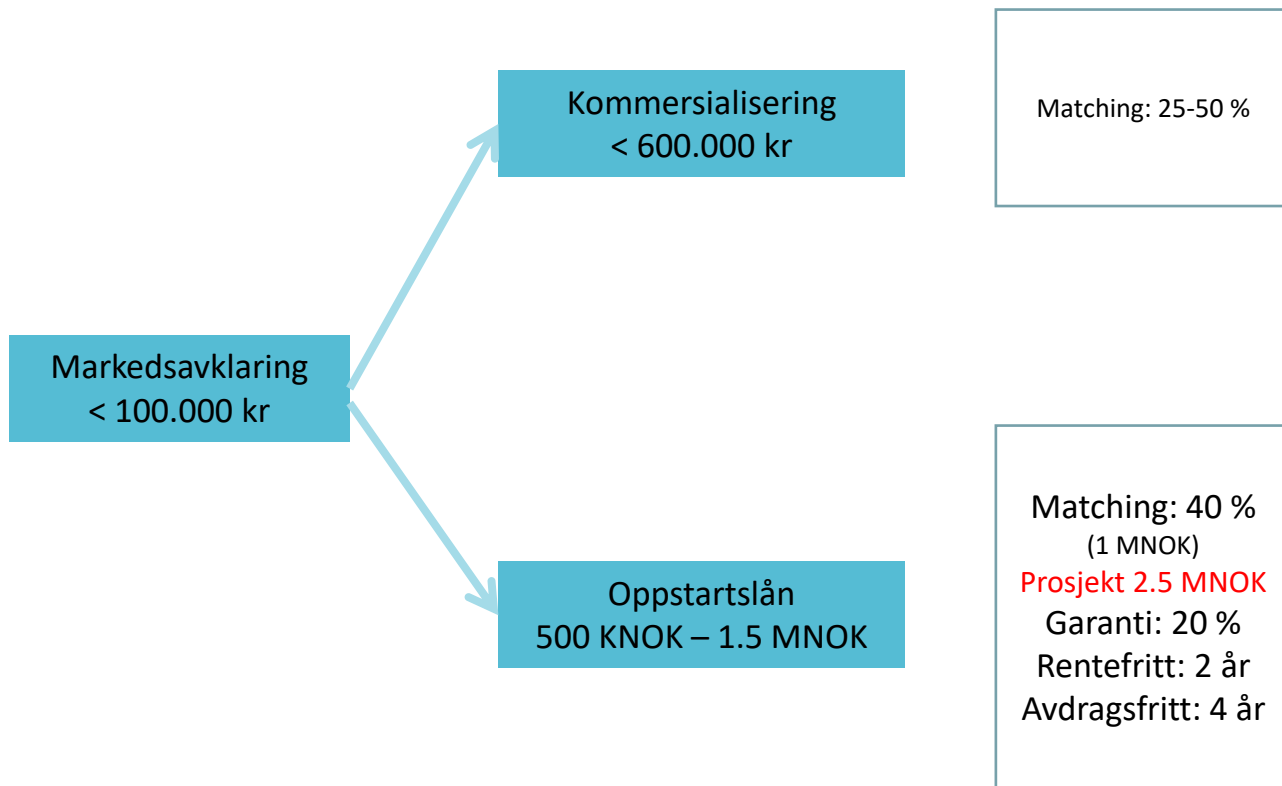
Markedsavklaring
< 100.000 kr

Kommersialisering
< 600.000 kr

Matching: 25-50 %

Oppstartslån
500 KNOK – 1.5 MNOK

Matching: 40 %
(1 MNOK)
Prosjekt 2.5 MNOK
Garanti: 20 %
Rentefritt: 2 år
Avdragsfritt: 4 år